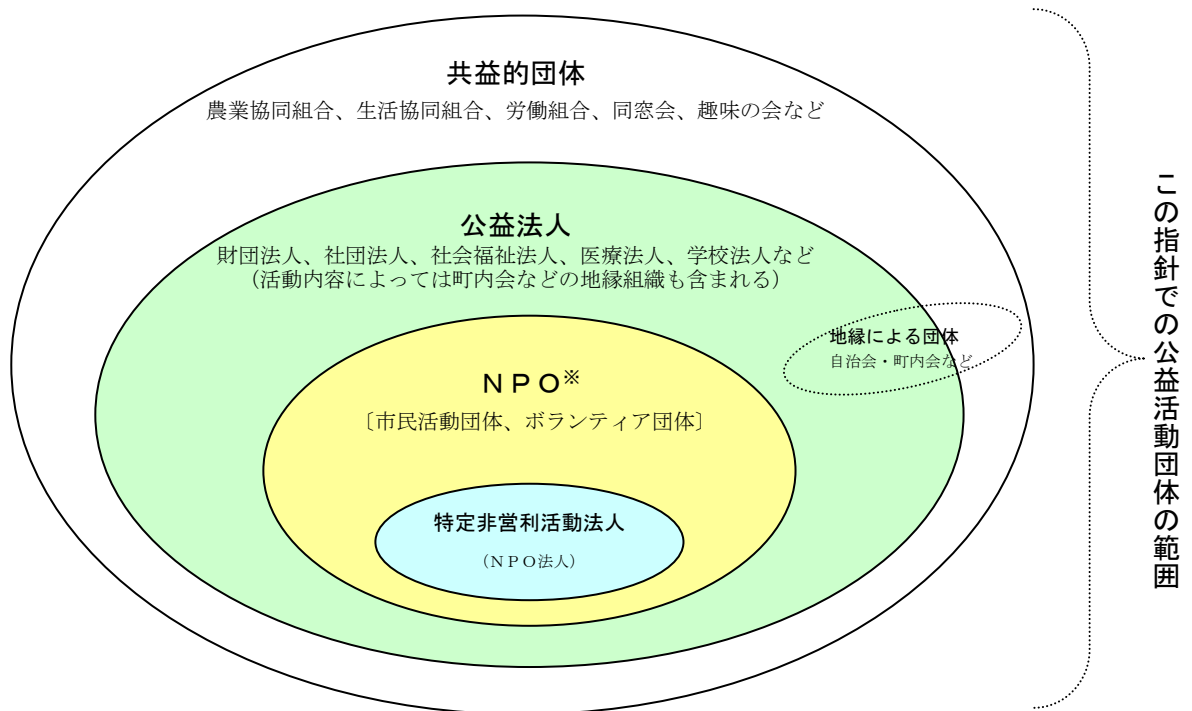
共益的団体
農業協同組合、生活協同組合、労働組合、同窓会、趣味の会など

公益法人
財団法人、社団法人、社会福祉法人、医療法人、学校法人など
（活動内容によっては町内会などの地縁組織も含まれる）

地縁による団体
自治会・町内会など

ＮＰＯ※
〔市民活動団体、ボランティア団体〕

特定非営利活動法人
（ＮＰＯ法人）

この指針での公益活動団体の範囲